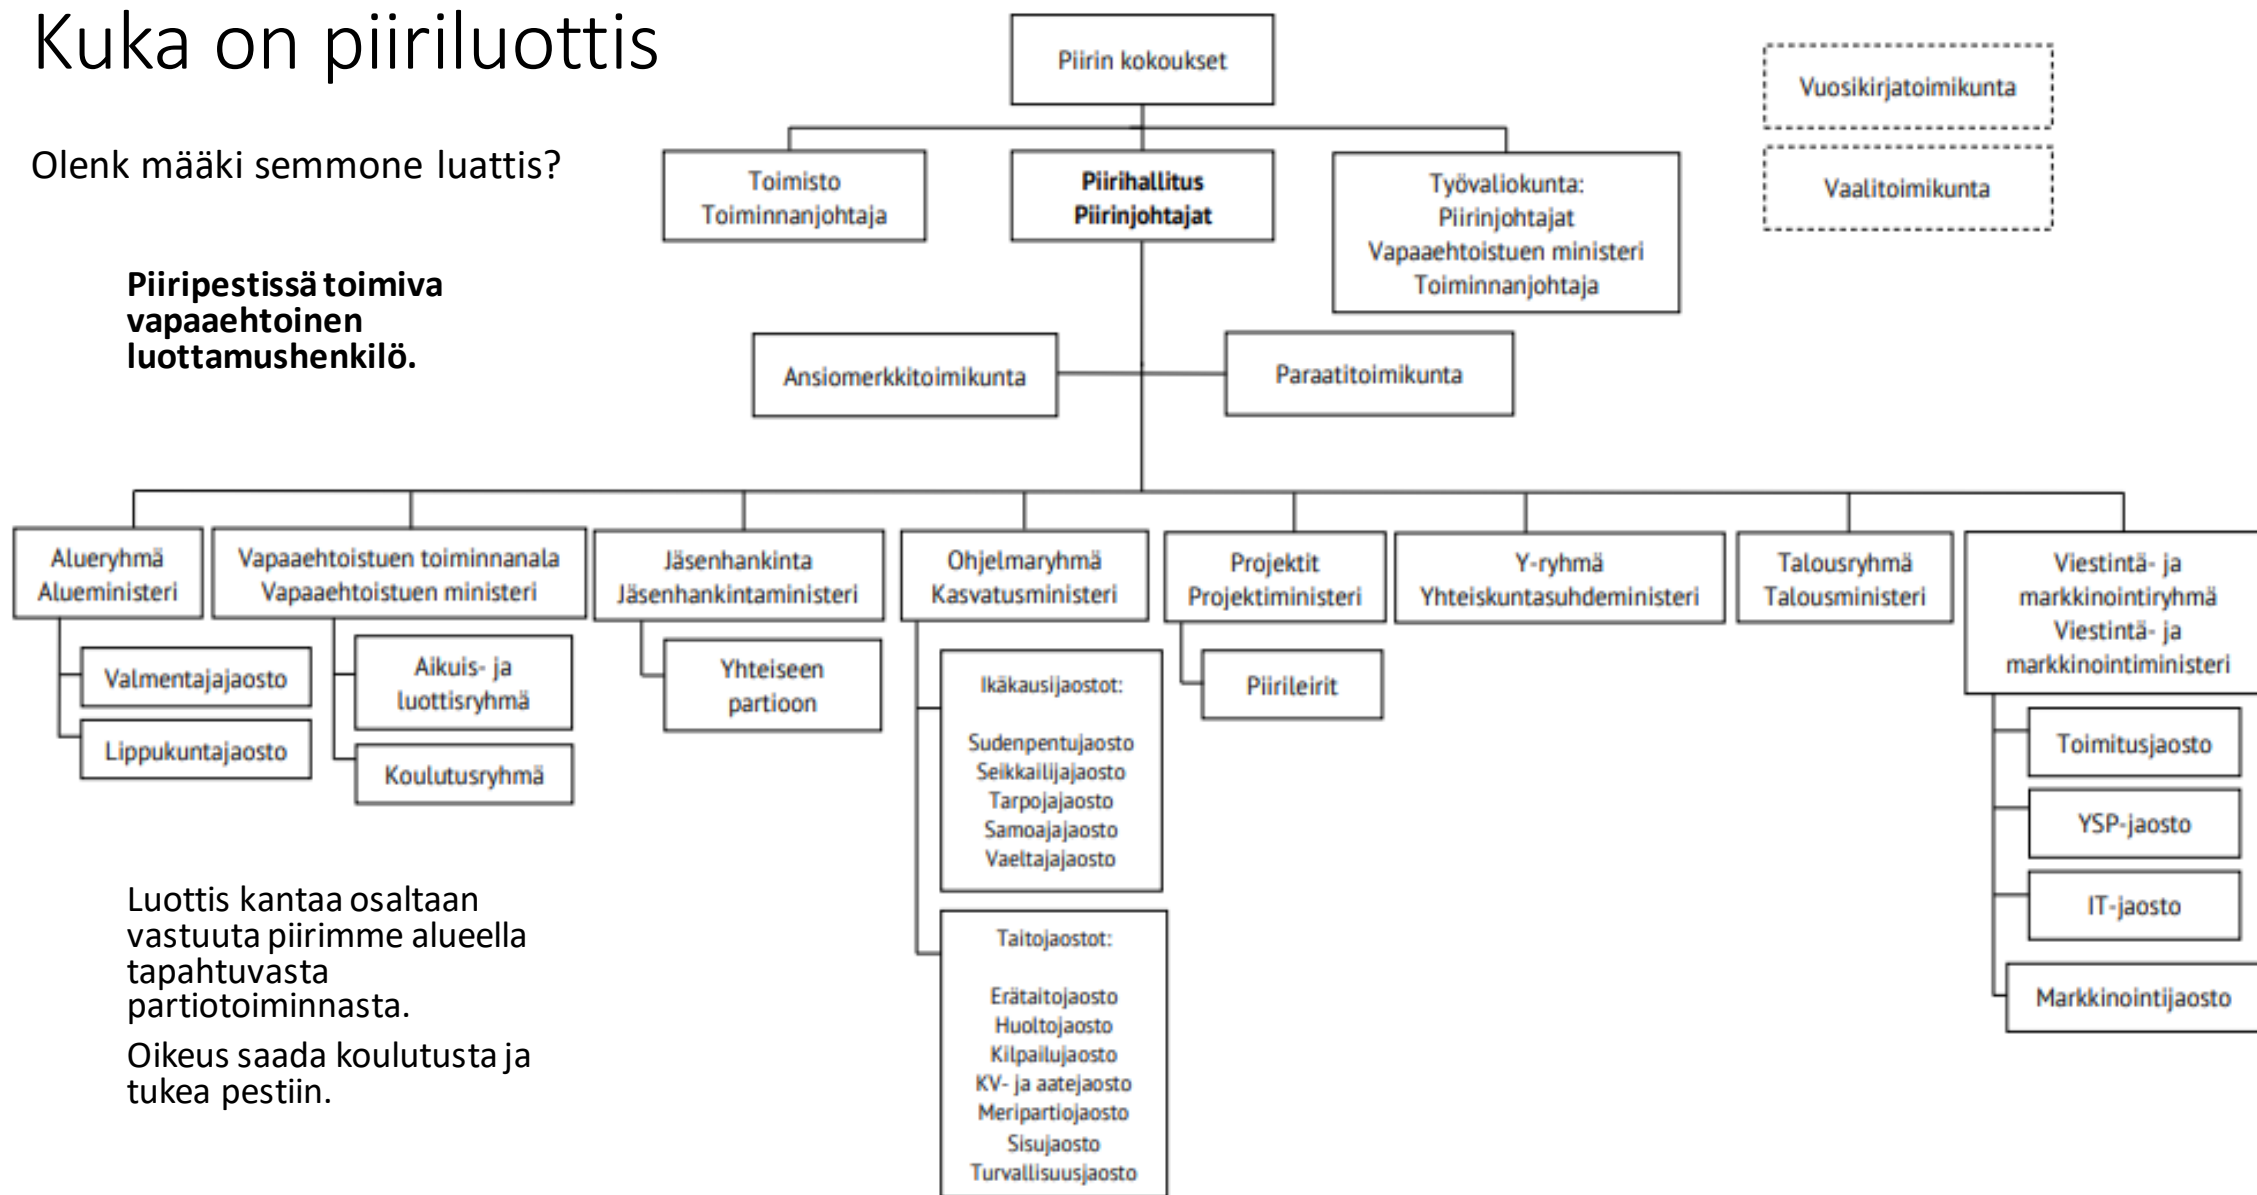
Kuka on piiriluottis

Olenk määki semmone luattis?

**Piiripestissä toimiva vapaaehtoinen luottamushenkilö.**

Luottis kantaa osaltaan vastuuta piirimme alueella tapahtuvasta partiotoiminnasta.

Oikeus saada koulutusta ja tukea pestiin.

Piirin kokoukset

Vuosikirjatoimikunta

Vaalitoimikunta

Toimisto
Toiminnanjohtaja

**Piirihallitus**
**Piirinjohtajat**

Työvaliokunta:
Piirinjohtajat
Vapaaehtoistuen ministeri
Toiminnanjohtaja

Ansiomerkkitoimikunta

Paraatitoimikunta

Alueryhmä
Alueministeri

Valmentajajaosto

Lippukuntajaosto

Vapaaehtoistuen toiminnanala
Vapaaehtoistuen ministeri

Aikuis- ja luottisryhmä

Koulutusryhmä

Jäsenhankinta
Jäsenhankintaministeri

Yhteiseen partioon

Ohjelmaryhmä
Kasvatusministeri

Ikäkausijaostot:

Sudenpentujaosto
Seikkailijajaosto
Tarpojajaosto
Samoajajaosto
Vaeltajajaosto

Taitojaostot:

Erätaitojaosto
Huoltojaosto
Kilpailujaosto
KV- ja aatejaosto
Meripartiojaosto
Sisujaosto
Turvallisuusjaosto

Projektit
Projektiministeri

Piirileirit

Y-ryhmä
Yhteiskuntasuhdeministeri

Talousryhmä
Talousministeri

Viestintä- ja markkinointiryhmä
Viestintä- ja markkinointiministeri

Toimitusjaosto

YSP-jaosto

IT-jaosto

Markkinointijaosto